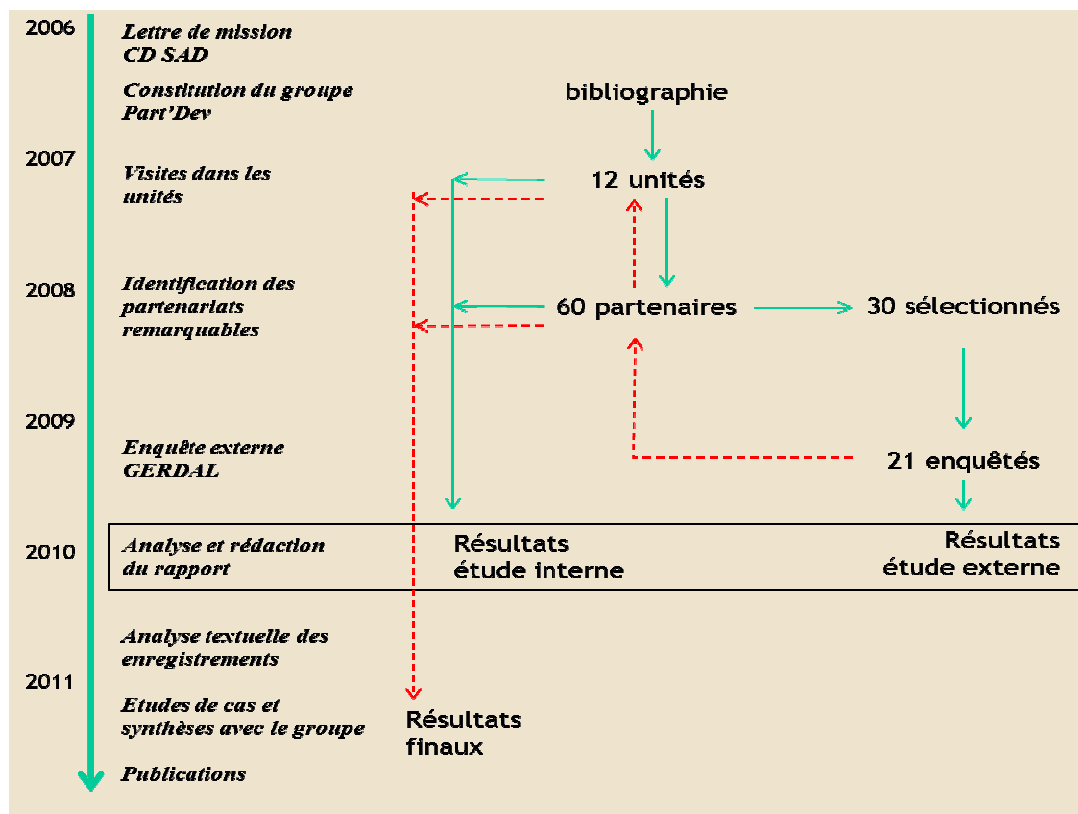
2006
Lettre de mission CD SAD

Constitution du groupe Part'Dev

bibliographie

2007
Visites dans les unités

12 unités

2008
Identification des partenariats remarquables

60 partenaires

30 sélectionnés

2009
Enquête externe GERDAL

21 enquêtés

2010
Analyse et rédaction du rapport

Résultats étude interne

Résultats étude externe

Analyse textuelle des enregistrements

2011
Etudes de cas et synthèses avec le groupe

Résultats finaux

Publications